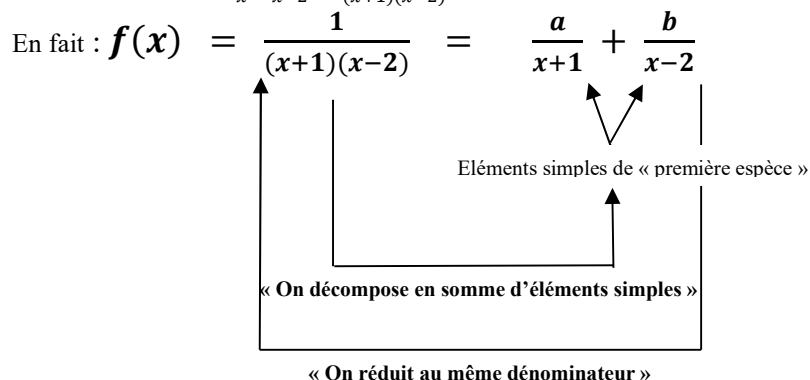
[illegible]

En fait : $\boldsymbol{f(x)} = \frac{\mathbf{1}}{(\boldsymbol{x}+\mathbf{1})(\boldsymbol{x}-\mathbf{2})} = \frac{\boldsymbol{a}}{\boldsymbol{x}+\mathbf{1}} + \frac{\boldsymbol{b}}{\boldsymbol{x}-\mathbf{2}}$

Eléments simples de « première espèce »

« On décompose en somme d'éléments simples »

« On réduit au même dénominateur »